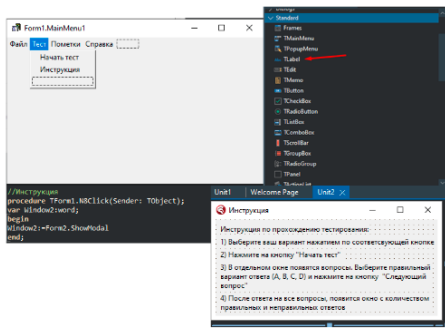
Form1.MainMenu1

Файл Тест Пометки Справка

Начать тест

Инструкция

Standard

Frames

TMainMenu

TPopupMenu

TLabel

TEdit

TMemo

TButton

TCheckBox

TRadioButton

TListBox

TComboBox

TScrollBar

TGroupBox

TRadioGroup

TPanel

//Инструкция
procedure TForm1.N8Click(Sender: TObject);
var Window2:word;
begin
Window2:=Form2.ShowModal
end;

Unit1 Welcome Page Unit2

Инструкция

Инструкция по прохождению тестирования:

1) Выберите ваш вариант нажатием по соответствующей кнопке

2) Нажмите на кнопку "Начать тест"

3) В отдельном окне появятся вопросы. Выберите правильный вариант ответа (A, B, C, D) и нажмите на кнопку "Следующий вопрос"

4) После ответа на все вопросы, появится окно с количеством правильных и неправильных ответов